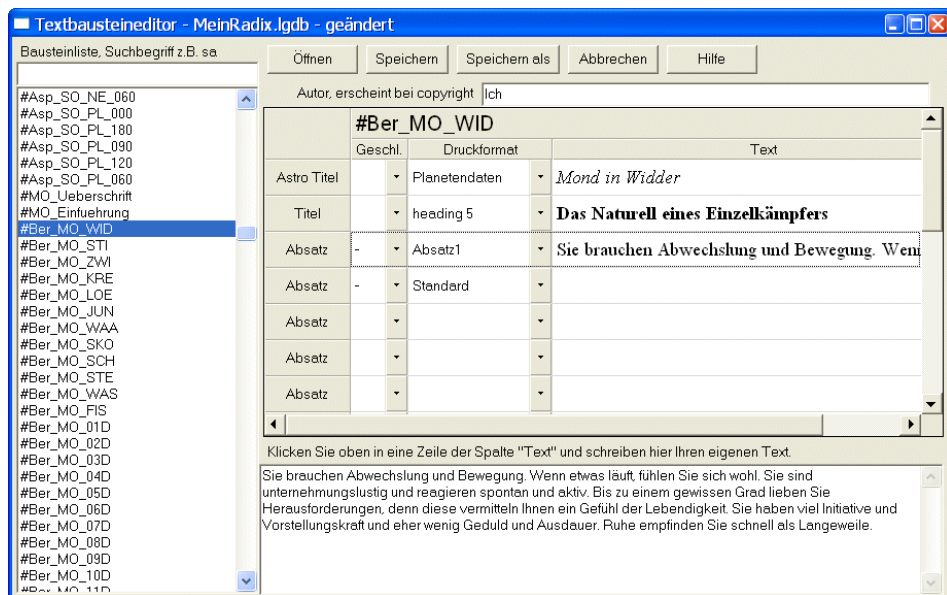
Textbausteineditor - MeinRadix.lgdb - geändert

Bausteinliste, Suchbegriff z.B. sa

#Asp_SO_NE_060
#Asp_SO_PL_000
#Asp_SO_PL_180
#Asp_SO_PL_090
#Asp_SO_PL_120
#Asp_SO_PL_060
#MO_Ueberschrift
#MO_Einfuehrung
#Ber_MO_WID
#Ber_MO_STI
#Ber_MO_ZWI
#Ber_MO_KRE
#Ber_MO_LOE
#Ber_MO_JUN
#Ber_MO_WAA
#Ber_MO_SKO
#Ber_MO_SCH
#Ber_MO_STE
#Ber_MO_WAS
#Ber_MO_FIS
#Ber_MO_01D
#Ber_MO_02D
#Ber_MO_03D
#Ber_MO_04D
#Ber_MO_05D
#Ber_MO_06D
#Ber_MO_07D
#Ber_MO_08D
#Ber_MO_09D
#Ber_MO_10D
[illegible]

Öffnen | Speichern | Speichern als | Abbrechen | Hilfe

Autor, erscheint bei copyright Ich

#Ber_MO_WID

| | Geschl. | Druckformat | Text |
|---|---|---|---|
| Astro Titel | | Planetendaten | Mond in Widder |
| Titel | | heading 5 | Das Naturell eines Einzelkämpfers |
| Absatz | - | Absatz1 | Sie brauchen Abwechslung und Bewegung. Wenn |
| Absatz | - | Standard | |
| Absatz | | | |
| Absatz | | | |
| Absatz | | | |

Klicken Sie oben in eine Zeile der Spalte "Text" und schreiben hier Ihren eigenen Text.

Sie brauchen Abwechslung und Bewegung. Wenn etwas läuft, fühlen Sie sich wohl. Sie sind unternehmungslustig und reagieren spontan und aktiv. Bis zu einem gewissen Grad lieben Sie Herausforderungen, denn diese vermitteln Ihnen ein Gefühl der Lebendigkeit. Sie haben viel Initiative und Vorstellungskraft und eher wenig Geduld und Ausdauer. Ruhe empfinden Sie schnell als Langeweile.